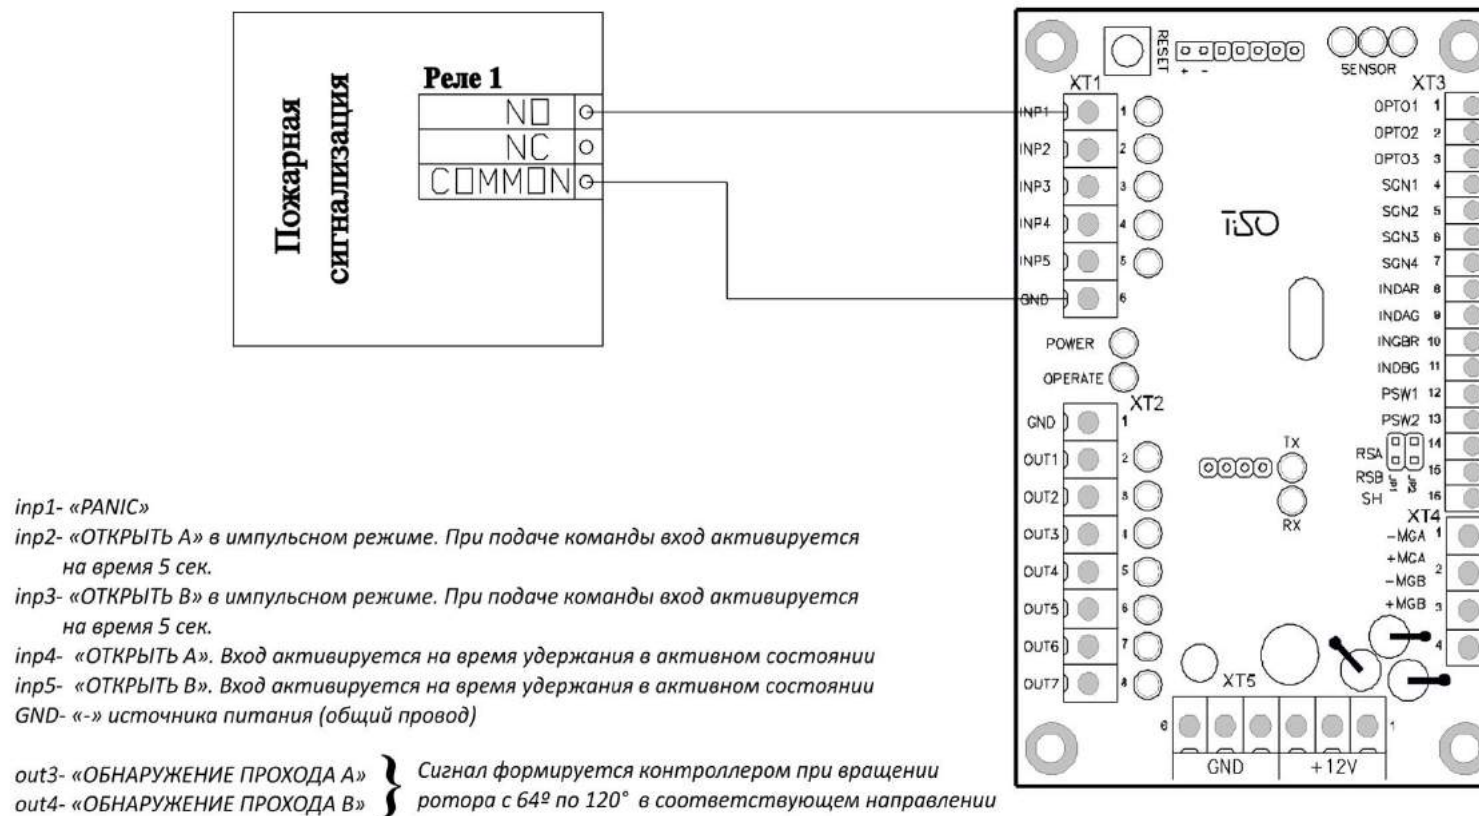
Пожарная сигнализация

Реле 1

NO

NC

COMMON

RESET

+ -

SENSOR

XT1

XT3

INP1 1

INP2 2

INP3 3

INP4 4

INP5 5

GND 6

OPTO1 1

OPTO2 2

OPTO3 3

SGN1 4

SGN2 5

SGN3 6

SGN4 7

INDAR 8

INDAG 9

INGBR 10

INDBG 11

PSW1 12

PSW2 13

RSA 14

RSB 15

SH 16

JP1

JP2

ISO

POWER

OPERATE

XT2

GND 1

OUT1 2

OUT2 3

OUT3 4

OUT4 5

OUT5 6

OUT6 7

OUT7 8

TX

RX

XT4

-MGA 1

+MGA

-MGB 2

+MGB 3

4

XT5

6

1

GND

+12V

inp1- «PANIC»

inp2- «ОТКРЫТЬ А» в импульсном режиме. При подаче команды вход активируется на время 5 сек.

inp3- «ОТКРЫТЬ В» в импульсном режиме. При подаче команды вход активируется на время 5 сек.

inp4- «ОТКРЫТЬ А». Вход активируется на время удержания в активном состоянии

inp5- «ОТКРЫТЬ В». Вход активируется на время удержания в активном состоянии

GND- «-» источника питания (общий провод)

out3- «ОБНАРУЖЕНИЕ ПРОХОДА А»

out4- «ОБНАРУЖЕНИЕ ПРОХОДА В»

Сигнал формируется контроллером при вращении ротора с 64º по 120° в соответствующем направлении